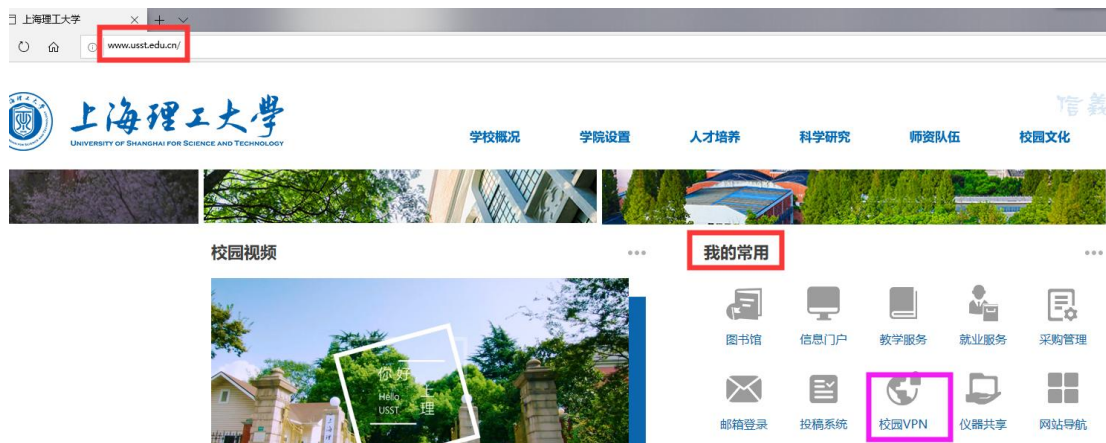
上海理工大学
www.usst.edu.cn/

上海理工大學
UNIVERSITY OF SHANGHAI FOR SCIENCE AND TECHNOLOGY

学校概况 学院设置 人才培养 科学研究 师资队伍 校园文化

校园视频

你好 Hello USST 上 理

我的常用

图书馆 信息门户 教学服务 就业服务 采购管理

邮箱登录 投稿系统 校园VPN 仪器共享 网站导航